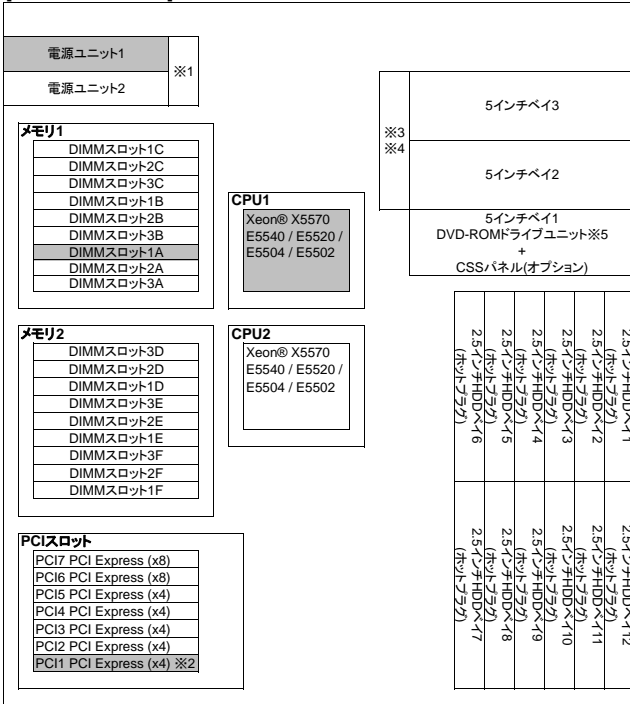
電源ユニット1

電源ユニット2

※1

メモリ1

| DIMMスロット1C |
|---|
| DIMMスロット2C |
| DIMMスロット3C |
| DIMMスロット1B |
| DIMMスロット2B |
| DIMMスロット3B |
| DIMMスロット1A |
| DIMMスロット2A |
| DIMMスロット3A |

CPU1
Xeon® X5570
E5540 / E5520 /
E5504 / E5502

メモリ2

| DIMMスロット3D |
|---|
| DIMMスロット2D |
| DIMMスロット1D |
| DIMMスロット3E |
| DIMMスロット2E |
| DIMMスロット1E |
| DIMMスロット3F |
| DIMMスロット2F |
| DIMMスロット1F |

CPU2
Xeon® X5570
E5540 / E5520 /
E5504 / E5502

PCIスロット

| PCI7 PCI Express (x8) |
|---|
| PCI6 PCI Express (x8) |
| PCI5 PCI Express (x4) |
| PCI4 PCI Express (x4) |
| PCI3 PCI Express (x4) |
| PCI2 PCI Express (x4) |
| PCI1 PCI Express (x4) ※2 |

※3
※4

5インチベイ3

5インチベイ2

5インチベイ1
DVD-ROMドライブユニット※5
+
CSSパネル(オプション)

2.5インチHDDベイ6 (ホットプラグ)
2.5インチHDDベイ5 (ホットプラグ)
2.5インチHDDベイ4 (ホットプラグ)
2.5インチHDDベイ3 (ホットプラグ)
2.5インチHDDベイ2 (ホットプラグ)
2.5インチHDDベイ1

2.5インチHDDベイ7 (ホットプラグ)
2.5インチHDDベイ8 (ホットプラグ)
2.5インチHDDベイ9 (ホットプラグ)
2.5インチHDDベイ10 (ホットプラグ)
2.5インチHDDベイ11 (ホットプラグ)
2.5インチHDDベイ12